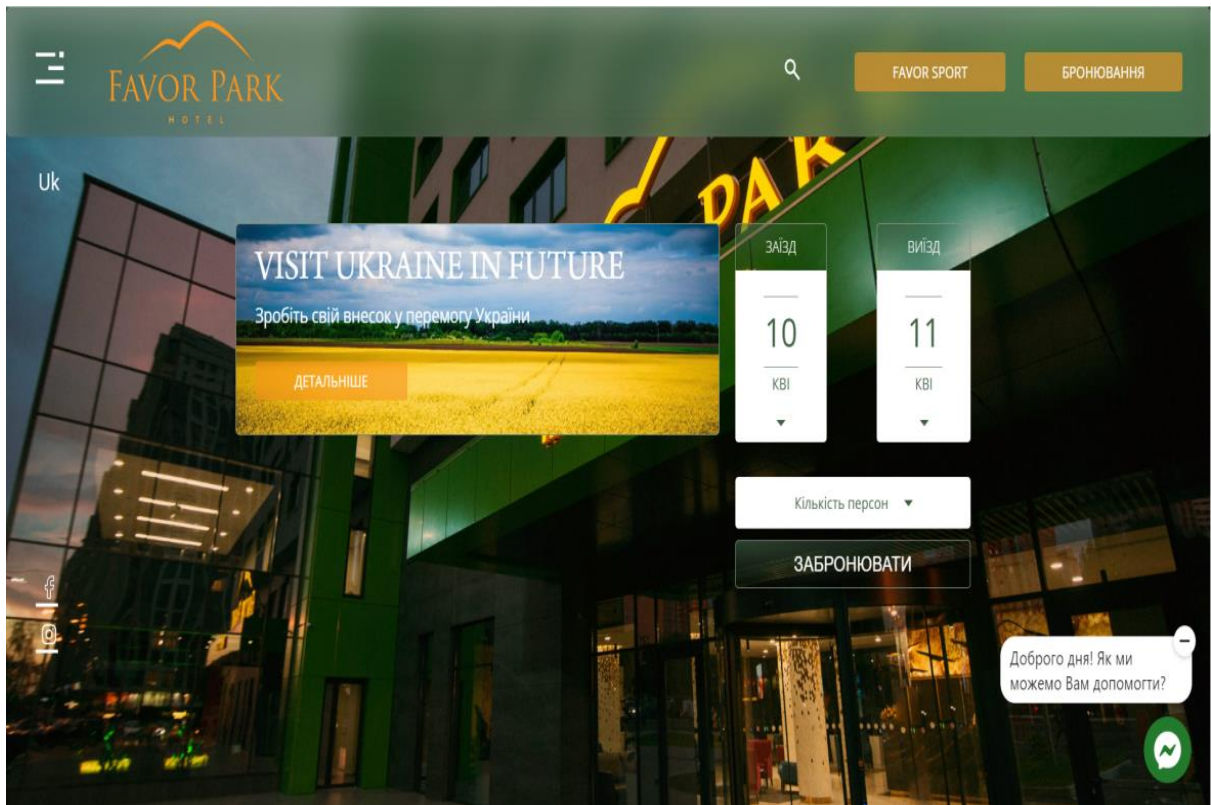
FAVOR PARK
HOTEL

FAVOR SPORT

БРОНЮВАННЯ

Uk

PARK

VISIT UKRAINE IN FUTURE

Зробіть свій внесок у перемогу України

ДЕТАЛЬНІШЕ

ЗАЇЗД
10
КВІ

ВИЇЗД
11
КВІ

Кількість персон

ЗАБРОНЮВАТИ

Доброго дня! Як ми можемо Вам допомогти?